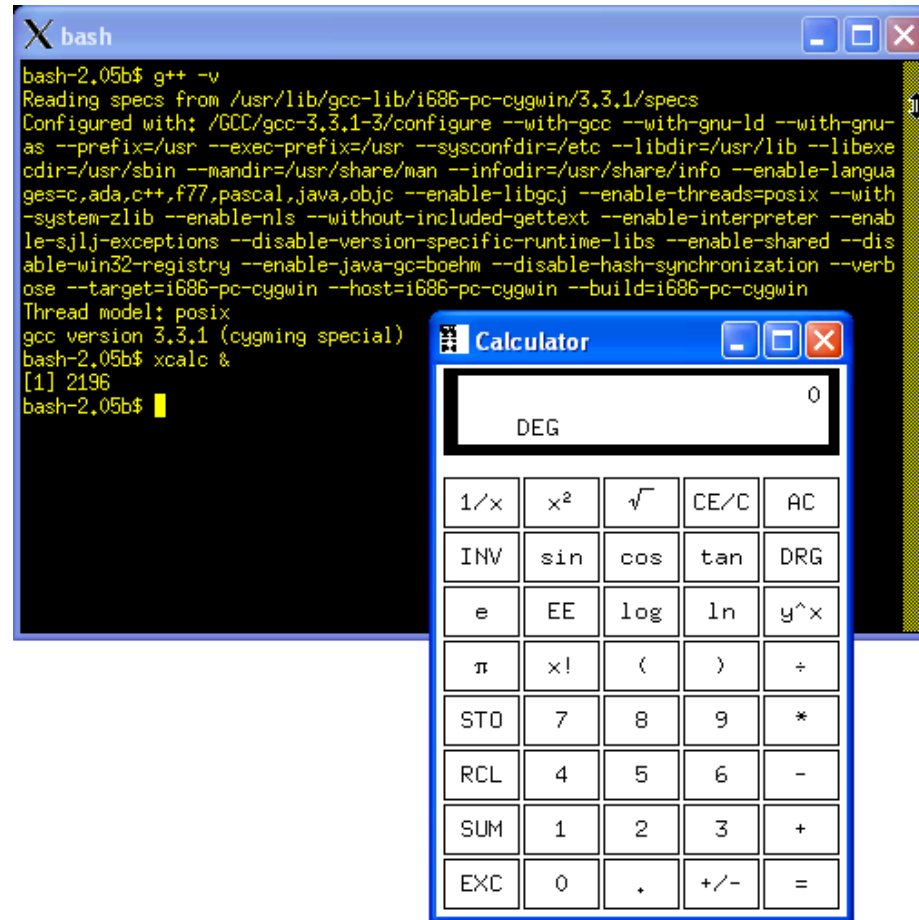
bash

bash-2.05b$ g++ -v
Reading specs from /usr/lib/gcc-lib/i686-pc-cygwin/3.3.1/specs
Configured with: /GCC/gcc-3.3.1-3/configure --with-gcc --with-gnu-ld --with-gnu-as --prefix=/usr --exec-prefix=/usr --sysconfdir=/etc --libdir=/usr/lib --libexecdir=/usr/sbin --mandir=/usr/share/man --infodir=/usr/share/info --enable-languages=c,ada,c++,f77,pascal,java,objc --enable-libgcj --enable-threads=posix --with-system-zlib --enable-nls --without-included-gettext --enable-interpreter --enable-sjlj-exceptions --disable-version-specific-runtime-libs --enable-shared --disable-win32-registry --enable-java-gc=boehm --disable-hash-synchronization --verbose --target=i686-pc-cygwin --host=i686-pc-cygwin --build=i686-pc-cygwin
Thread model: posix
gcc version 3.3.1 (cygming special)
bash-2.05b$ xcalc &
[1] 2196
bash-2.05b$

Calculator

0
DEG

| 1/x | $x^2$ | $\sqrt{}$ | CE/C | AC |
|---|---|---|---|---|
| INV | sin | cos | tan | DRG |
| e | EE | log | ln | y^x |
| π | x! | ( | ) | ÷ |
| STO | 7 | 8 | 9 | * |
| RCL | 4 | 5 | 6 | - |
| SUM | 1 | 2 | 3 | + |
| EXC | 0 | . | +/- | = |